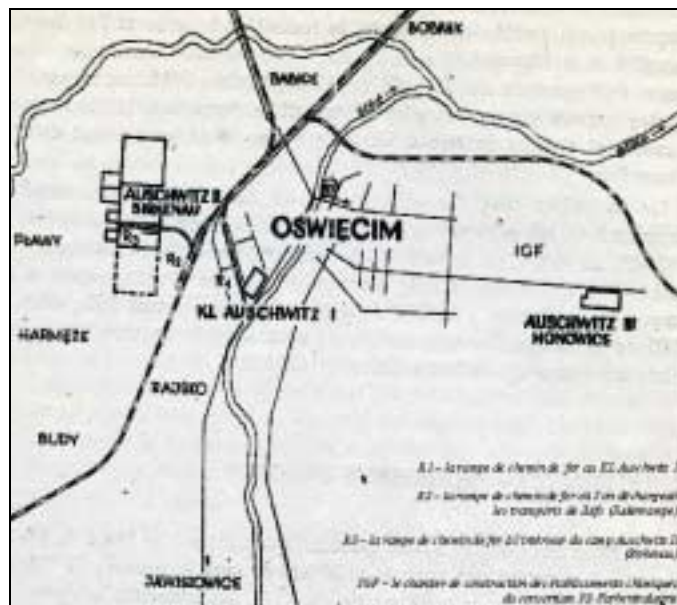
BOBREK

DANOE

AUSCHWITZ II BIRKENAU

$R_3$

$R_2$

$R_1$

PLAWY

OSWIECIM

IGF

KL AUSCHWITZ I

AUSCHWITZ III MONOWICE

HARMEZE

RAJSKO

BLDY

BRZESZCZE

R1 – la rampe de chemin de fer au KL Auschwitz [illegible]

R2 – la rampe de chemin de fer où l'on déchargeait les transports de Juifs (Judenrampe)

R3 – la rampe de chemin de fer à l'intérieur du camp Auschwitz II (Birkenau)

IGF – le chantier de construction des établissements chimiques du consortium IG Farbenindustrie